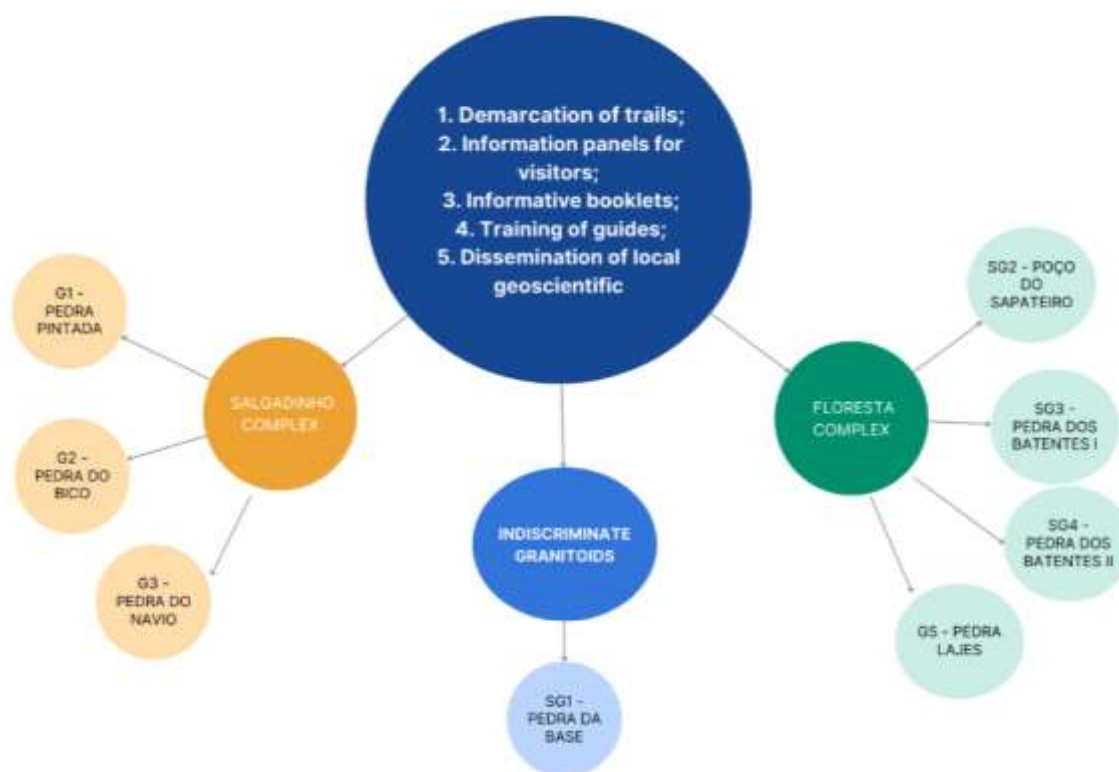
1. Demarcation of trails;
2. Information panels for visitors;
3. Informative booklets;
4. Training of guides;
5. Dissemination of local geoscientific

G1 - PEDRA PINTADA

SALGADINHO COMPLEX

G2 - PEDRA DO BICO

G3 - PEDRA DO NAVIO

INDISCRIMINATE GRANITOIDS

SG1 - PEDRA DA BASE

FLORESTA COMPLEX

SG2 - POÇO DO SAPATEIRO

SG3 - PEDRA DOS BATENTES I

SG4 - PEDRA DOS BATENTES II

G5 - PEDRA LAJES